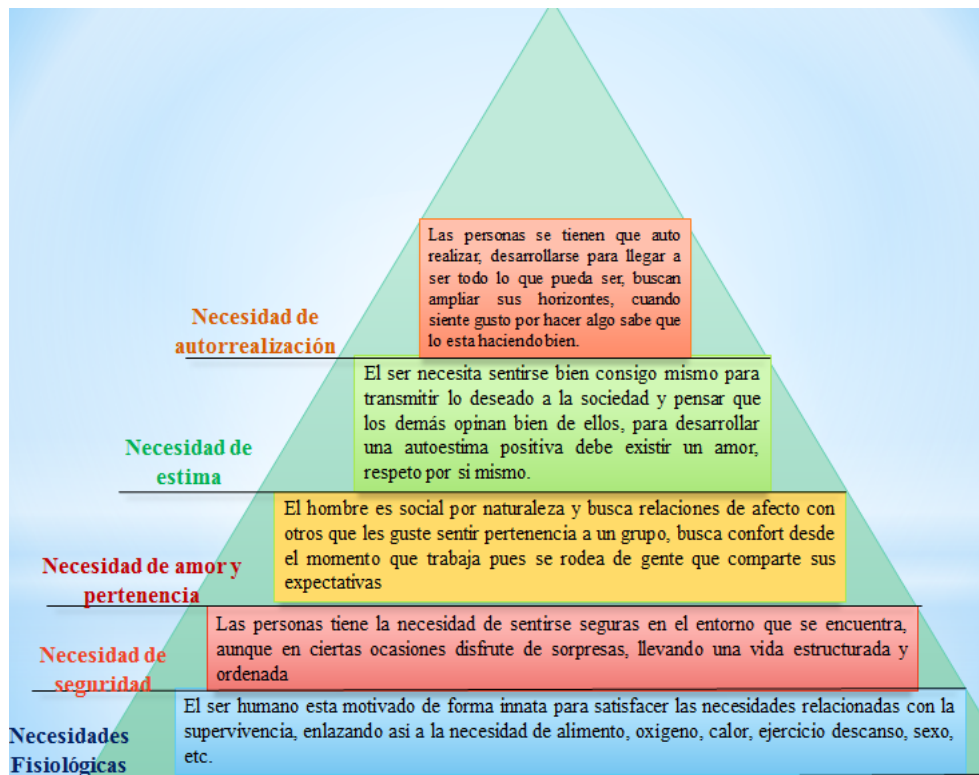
Necesidad de autorrealización

Las personas se tienen que auto realizar, desarrollarse para llegar a ser todo lo que pueda ser, buscan ampliar sus horizontes, cuando siente gusto por hacer algo sabe que lo esta haciendo bien.

Necesidad de estima

El ser necesita sentirse bien consigo mismo para transmitir lo deseado a la sociedad y pensar que los demás opinan bien de ellos, para desarrollar una autoestima positiva debe existir un amor, respeto por si mismo.

Necesidad de amor y pertenencia

El hombre es social por naturaleza y busca relaciones de afecto con otros que les guste sentir pertenencia a un grupo, busca confort desde el momento que trabaja pues se rodea de gente que comparte sus expectativas

Necesidad de seguridad

Las personas tiene la necesidad de sentirse seguras en el entorno que se encuentra, aunque en ciertas ocasiones disfrute de sorpresas, llevando una vida estructurada y ordenada

Necesidades Fisiológicas

El ser humano esta motivado de forma innata para satisfacer las necesidades relacionadas con la supervivencia, enlazando asi a la necesidad de alimento, oxígeno, calor, ejercicio descanso, sexo, etc.